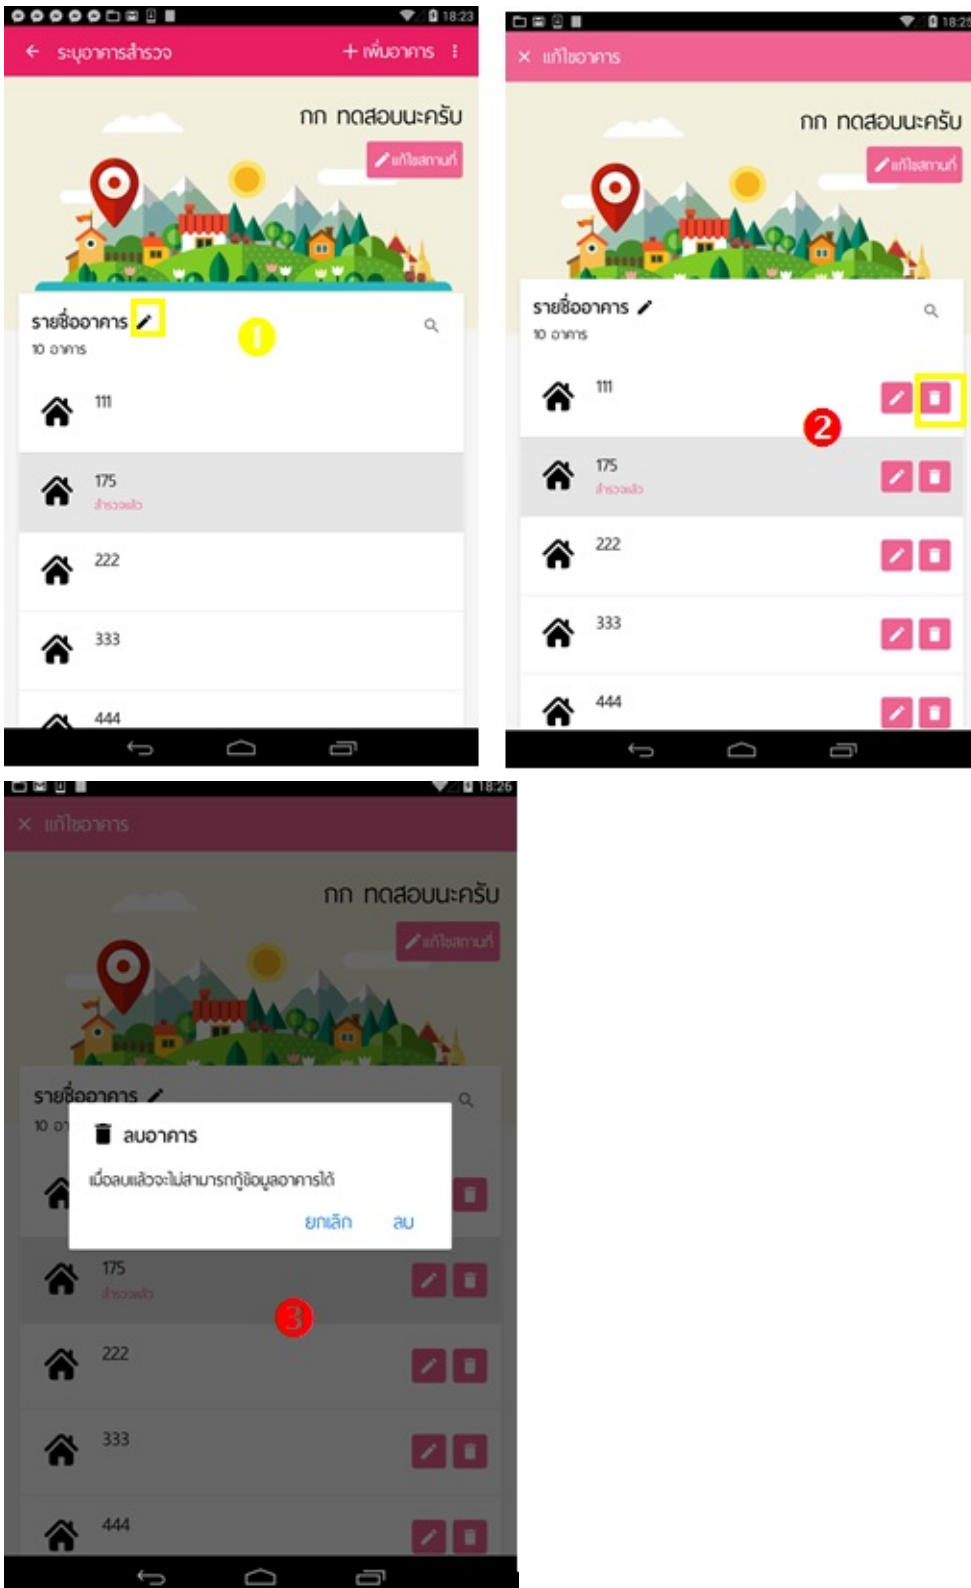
18:23

ระบุอาคารสำรวจ

+ เพิ่มอาคาร

กก ทดสอบนะครับ

แก้ไขสถานที่

รายชื่ออาคาร

10 อาคาร

1

111

175

สำรวจแล้ว

222

333

444

18:25

× แก้ไขอาคาร

กก ทดสอบนะครับ

แก้ไขสถานที่

รายชื่ออาคาร

10 อาคาร

111

2

175

สำรวจแล้ว

222

333

444

18:26

× แก้ไขอาคาร

กก ทดสอบนะครับ

แก้ไขสถานที่

รายชื่ออาคาร

10 อ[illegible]

ลบอาคาร

เมื่อลบแล้วจะไม่สามารถกู้ข้อมูลอาคารได้

ยกเลิก ลบ

175

สำรวจแล้ว

3

222

333

444